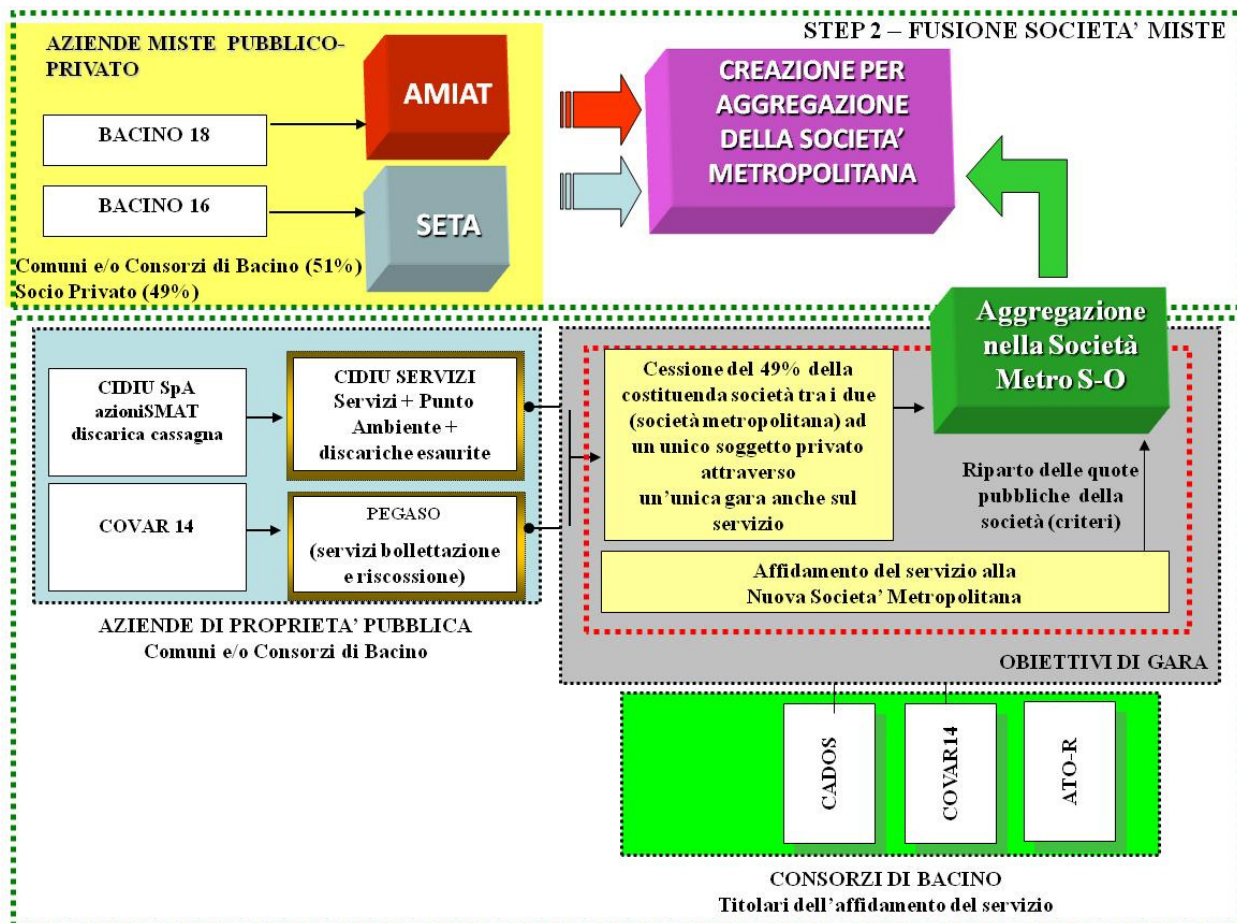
STEP 2 – FUSIONE SOCIETA' MISTE

AZIENDE MISTE PUBBLICO-PRIVATO

BACINO 18

BACINO 16

AMIAT

SETA

Comuni e/o Consorzi di Bacino (51%)
Socio Privato (49%)

CREAZIONE PER AGGREGAZIONE DELLA SOCIETA' METROPOLITANA

Aggregazione nella Società Metro S-O

CIDIU SpA azioniSMAT discarica cassagna

CIDIU SERVIZI Servizi + Punto Ambiente + discariche esaurite

COVAR 14

PEGASO

(servizi bollettazione e riscossione)

AZIENDE DI PROPRIETA' PUBBLICA
Comuni e/o Consorzi di Bacino

Cessione del 49% della costituenda società tra i due (società metropolitana) ad un unico soggetto privato attraverso un'unica gara anche sul servizio

Riparto delle quote pubbliche della società (criteri)

Affidamento del servizio alla Nuova Societa' Metropolitana

OBIETTIVI DI GARA

CADOS

COVAR14

ATO-R

CONSORZI DI BACINO
Titolari dell'affidamento del servizio